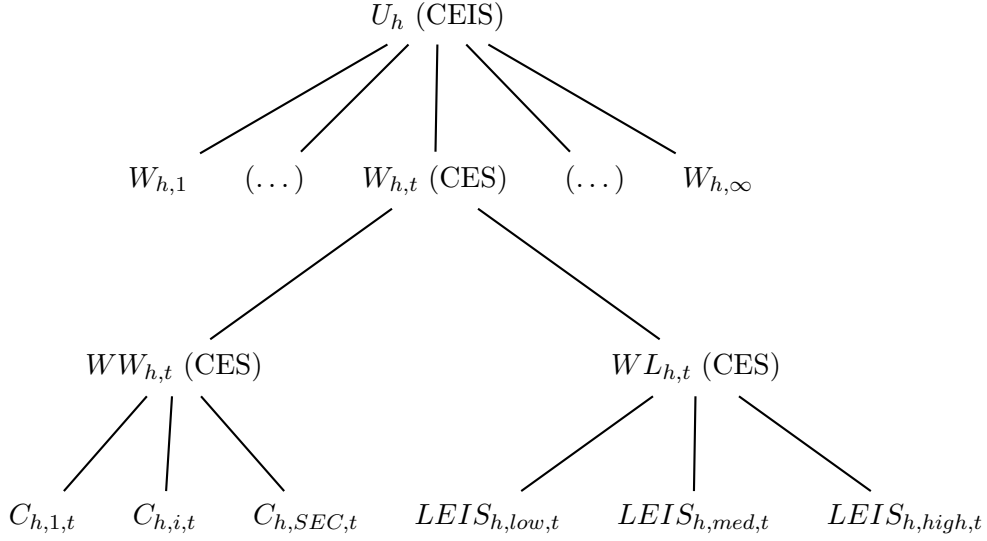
$U_h$ (CEIS)

$W_{h,1}$ $(\dots)$ $W_{h,t}$ (CES) $(\dots)$ $W_{h,\infty}$

$WW_{h,t}$ (CES) $WL_{h,t}$ (CES)

$C_{h,1,t}$ $C_{h,i,t}$ $C_{h,SEC,t}$ $LEIS_{h,low,t}$ $LEIS_{h,med,t}$ $LEIS_{h,high,t}$